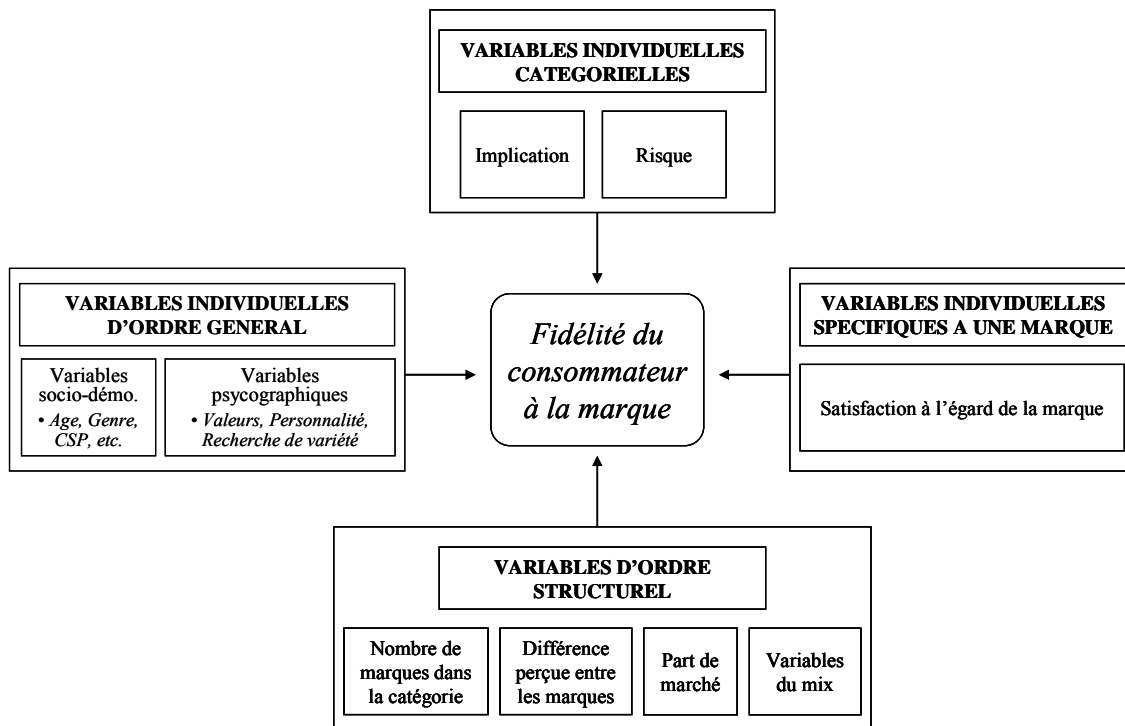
VARIABLES INDIVIDUELLES CATEGORIELLES

Implication

Risque

VARIABLES INDIVIDUELLES D'ORDRE GENERAL

Variables socio-démo.

• Age, Genre, CSP, etc.

Variables psycographiques

• Valeurs, Personnalité, Recherche de variété

Fidélité du consommateur à la marque

VARIABLES INDIVIDUELLES SPECIFIQUES A UNE MARQUE

Satisfaction à l'égard de la marque

VARIABLES D'ORDRE STRUCTUREL

Nombre de marques dans la catégorie

Différence perçue entre les marques

Part de marché

Variables du mix